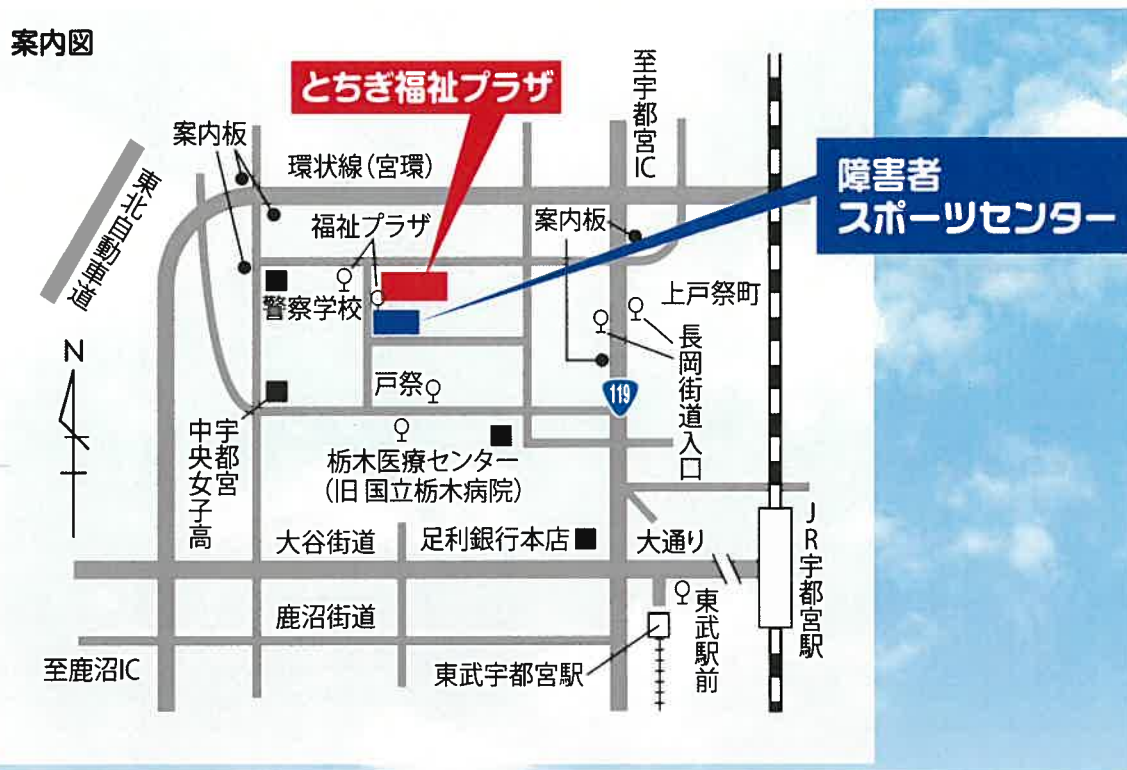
案内図

とちぎ福祉プラザ

至宇都宮IC

障害者
スポーツセンター

案内板

環状線(宮環)

東北自動車道

福祉プラザ

案内板

警察学校

上戸祭町

長岡街道入口

N

戸祭

119

宇都宮中央女子高

栃木医療センター
(旧 国立栃木病院)

JR宇都宮駅

大谷街道

足利銀行本店

大通り

東武駅前

鹿沼街道

至鹿沼IC

東武宇都宮駅